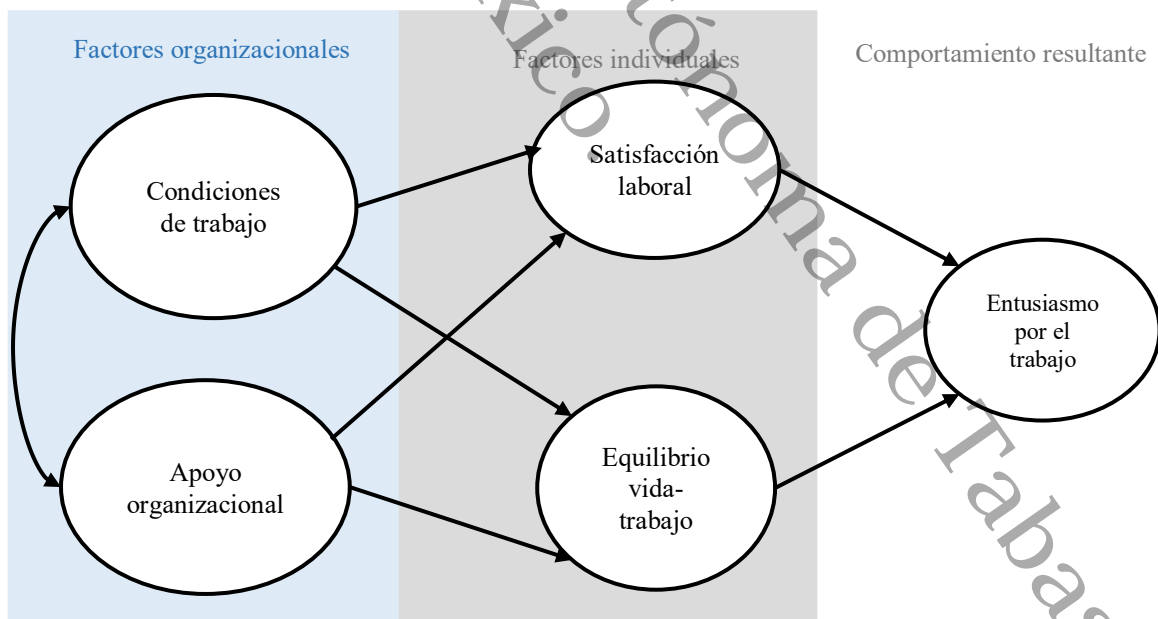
Factores organizacionales

Factores individuales

Comportamiento resultante

Condiciones de trabajo

Apoyo organizacional

Satisfacción laboral

Equilibrio vida-trabajo

Entusiasmo por el trabajo

xico Autónoma de Tabas